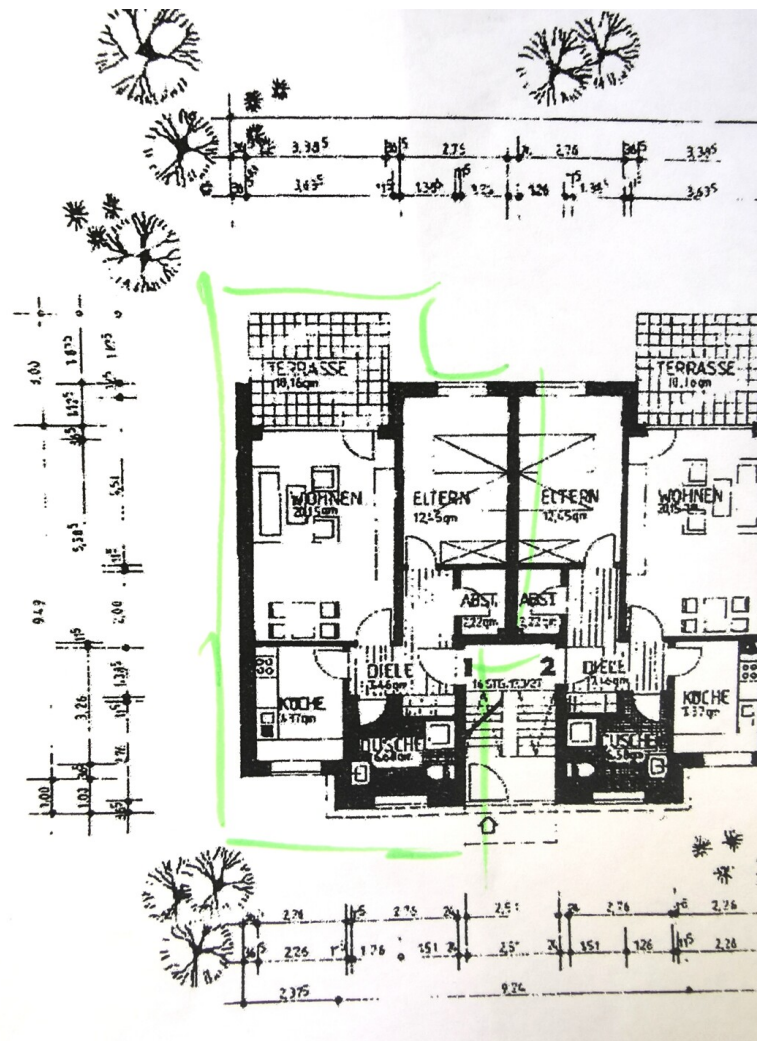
3,38⁵ 2,75 2,76 3,34⁵
3,63⁵ 1,34⁵ 1,26 1,34⁵ 3,63⁵

TERRASSE
10,16qm

WOHNEN
20,15qm

ELTERN
12,45qm

ELTERN
12,45qm

TERRASSE
10,16qm

WOHNEN
20,15qm

ABST.
2,22qm

ABST.
2,22qm

DIELE
7,46qm

1

2

DIELE
7,46qm

16 STG. 17,3/27

KÜCHE
4,37qm

KÜCHE
4,37qm

DUSCHE
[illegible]

DUSCHE
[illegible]

2,00
5,51
9,49
2,00
3,26
1,00
1,02

2,74 2,75 2,51 2,76 2,26
2,26 1,76 1,51 2,5 1,51 1,26 2,26
2,375
9,24